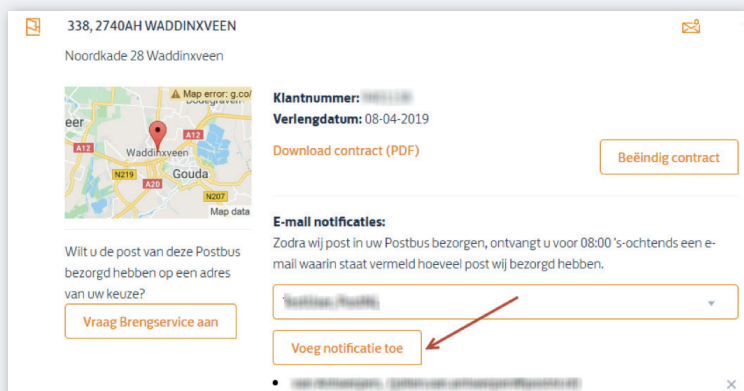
338, 2740AH WADDINXVEEN

Noordkade 28 Waddinxveen

Map error: g.co/

Bodegraven

eer

A12

A12

Waddinxveen

N219

A20

Gouda

N207

Map data

Klantnummer: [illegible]

Verlengdatum: 08-04-2019

Download contract (PDF)

Beëindig contract

E-mail notificaties:

Zodra wij post in uw Postbus bezorgen, ontvangt u voor 08:00 's-ochtends een e-mail waarin staat vermeld hoeveel post wij bezorgd hebben.

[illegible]

Voeg notificatie toe

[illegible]

Wilt u de post van deze Postbus bezorgd hebben op een adres van uw keuze?

Vraag Brengservice aan